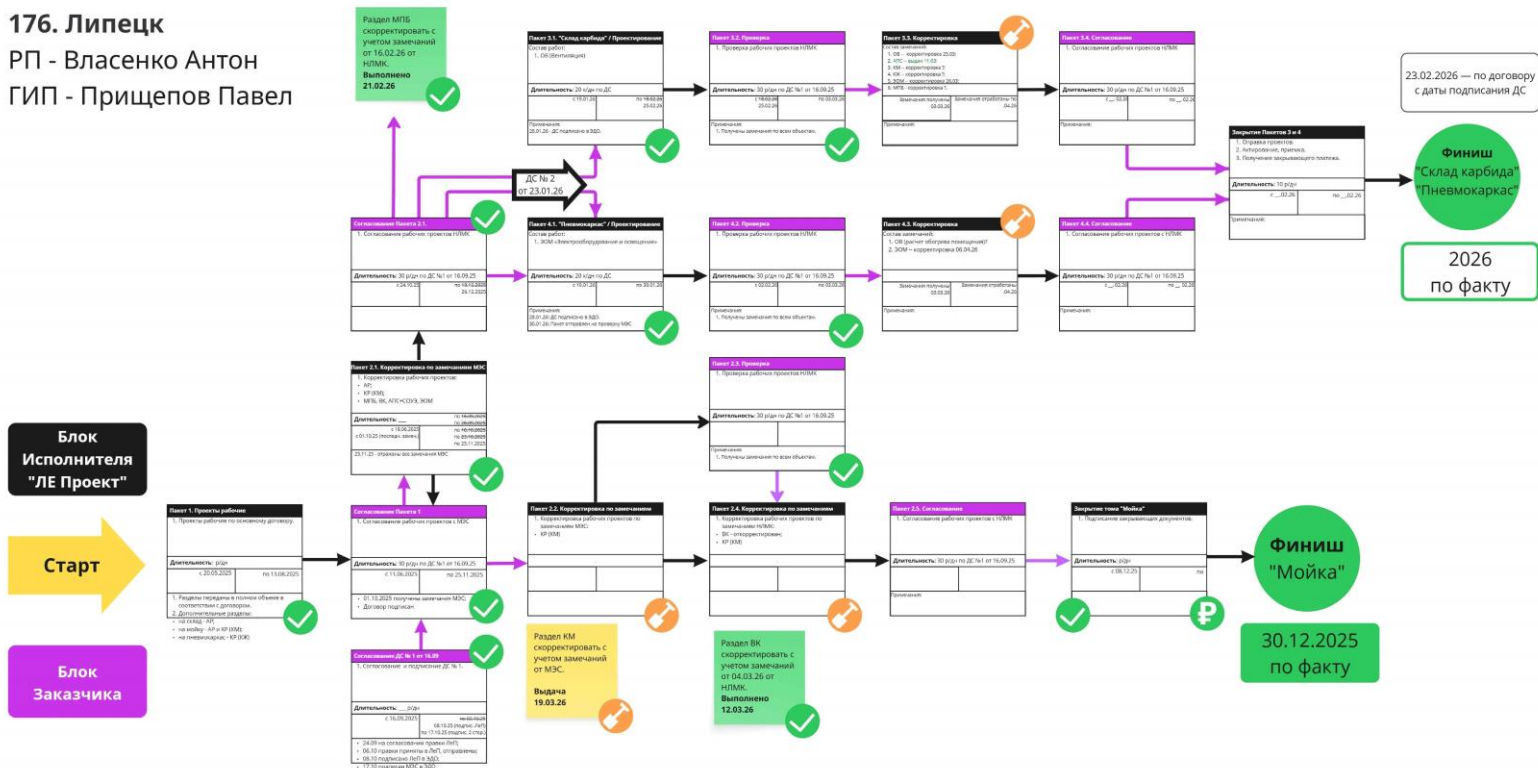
176. Липецк
РП - Власенко Антон
ГИП - Прищепов Павел

Раздел МПБ скорректировать с учетом замечаний от 16.02.26 от НЛМК.
Выполнено 21.02.26

Пакет 3.1. "Склад карбида" / Проектирование
Состав работ:
1. ОВ (Вентиляция)
Длительность: 20 р/дн по ДС №2
с 10.01.26 | по 18.02.26 25.02.26
Примечания:
28.01.26 - ДС подписано в ЭДО.

Пакет 3.2. Проверка
1. Проверка рабочих проектов НЛМК
Длительность: 30 р/дн по ДС №1 от 16.09.25
с 18.02.26 25.02.26 | по 03.03.26
Примечания:
1. Получены замечания по всем объектам.

Пакет 3.3. Корректировка
Состав замечаний:
1. ОВ - корректировка 20.03
2. АПС - выдан 11.03
3. КМ - корректировка ?
4. КЖ - корректировка ?
5. ЭОМ - корректировка 26.03
6. МПБ - корректировка ?
Замечания получены 03.03.26 | Замечания отработаны по .04.26
Примечания:

Пакет 3.4. Согласование
1. Согласование рабочих проектов НЛМК
Длительность: 30 р/дн по ДС №1 от 16.09.25
с __.02.26 | по __.02.26
Примечания:

23.02.2026 — по договору с даты подписания ДС

Закрытие Пакетов 3 и 4
1. Отправка проектов.
2. Актирование, приемка.
3. Получение закрывающего платежа.
Длительность: 10 р/дн
с __.02.26 | по __.02.26
Примечания:

Финиш
"Склад карбида"
"Пневмокаркас"

2026
по факту

ДС № 2
от 23.01.26

Согласование Пакета 3.1.
1. Согласование рабочих проектов НЛМК
Длительность: 30 р/дн по ДС №1 от 16.09.25
с 24.10.25 | по 19.12.2025 26.12.25

Пакет 4.1. "Пневмокаркас" / Проектирование
Состав работ:
1. ЭОМ «Электрооборудование и освещение»
Длительность: 20 к/дн по ДС №2
с 10.01.26 | по 30.01.26
Примечания:
28.01.26 ДС подписано в ЭДО.
30.01.26 Пакет отправлен на проверку МЭС

Пакет 4.2. Проверка
1. Проверка рабочих проектов НЛМК
Длительность: 30 р/дн по ДС №1 от 16.09.25
с 02.02.26 | по 03.03.26
Примечания:
1. Получены замечания по всем объектам.

Пакет 4.3. Корректировка
Состав замечаний:
1. ОВ (расчет обогрева помещения)?
2. ЭОМ – корректировка 06.04.26
Замечания получены 03.03.26 | Замечания отработаны по .04.26
Примечания:

Пакет 4.4. Согласование
1. Согласование рабочих проектов с НЛМК
Длительность: 30 р/дн по ДС №1 от 16.09.25
с __.02.26 | по __.02.26
Примечания:

Пакет 2.1. Корректировка по замечаниям МЭС
1. Корректировка рабочих проектов:
• АР;
• КР (КЖ);
• МПБ, ВК, АПС+СОУЭ, ЭОМ
Длительность: __ | по 16.09.2025 по 26.09.2025
с 18.09.2025 | по 10.10.2025
с 01.10.25 (послед. замеч.) | по 23.10.2025 по 25.11.2025
23.11.25 - отражены все замечания МЭС

Пакет 2.3. Проверка
1. Проверка рабочих проектов НЛМК
Длительность: 30 р/дн по ДС №1 от 16.09.25
Примечания:
1. Получены замечания по всем объектам.

Блок Исполнителя "ЛЕ Проект"

Старт

Блок Заказчика

Пакет 1. Проекты рабочие
1. Проекты рабочие по основному договору.
Длительность: р/дн
с 20.05.2025 | по 13.08.2025
1. Разделы переданы в полном объеме в соответствии с договором.
2. Дополнительные разделы:
• на склад - АР;
• на мойку - АР и КР (КЖ);
• на пневмокаркас - КР (КЖ).

Согласование Пакета 1
1. Согласование рабочих проектов с МЭС
Длительность: 30 р/дн по ДС №1 от 16.09.25
с 11.06.2025 | по 25.11.2025
• 01.10.2025 получены замечания МЭС;
• Договор подписан

Пакет 2.2. Корректировка по замечаниям
1. Корректировка рабочих проектов по замечаниям МЭС:
• КР (КМ)

Пакет 2.4. Корректировка по замечаниям
1. Корректировка рабочих проектов по замечаниям НЛМК:
• ВК - откорректирован;
• КР (КМ)

Пакет 2.5. Согласование
1. Согласование рабочих проектов с НЛМК
Длительность: 30 р/дн по ДС №1 от 16.09.25
Примечания:

Закрытие тома "Мойка"
1. Подписание закрывающих документов.
Длительность: р/дн
с 08.12.25 | по

Финиш
"Мойка"

30.12.2025
по факту

Согласование ДС № 1 от 16.09
1. Согласование и подписание ДС № 1.
Длительность: __ р/дн
с 16.09.2025 | по 03.10.2025 08.10.25 (подпис. ЛеП) по 17.10.25 (подпис. 2 стор.)
• 24.09 на согласовании правки ЛеП;
• 06.10 правки приняты в ЛеП, отправлены;
• 08.10 подписано ЛеП в ЭДО;
• 17.10 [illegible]

Раздел КМ скорректировать с учетом замечаний от МЭС.
Выдача 19.03.26

Раздел ВК скорректировать с учетом замечаний от 04.03.26 от НЛМК.
Выполнено 12.03.26